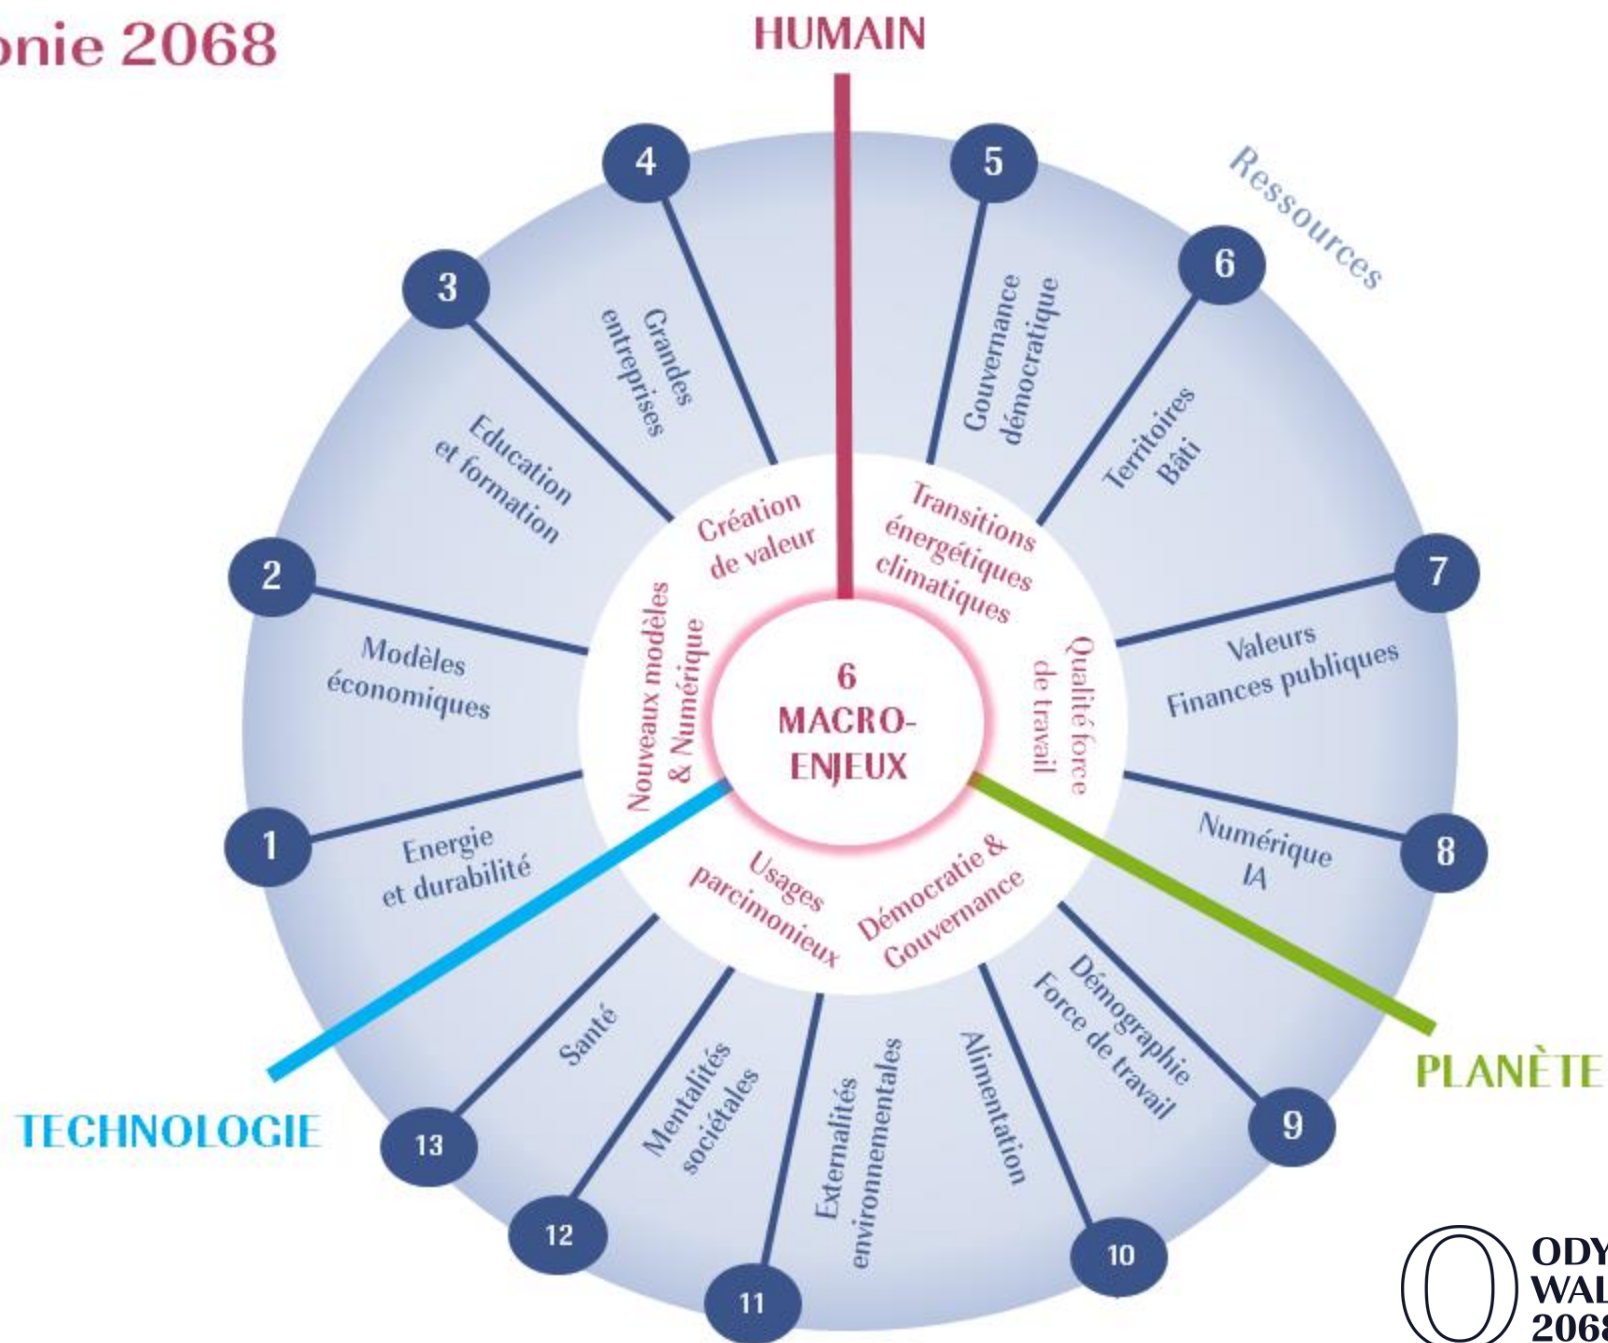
onie 2068

HUMAIN

Ressources

4
Grandes entreprises

5
Gouvernance démocratique

3
Education et formation

6
Territoires Bâti

2
Modèles économiques

7
Valeurs Finances publiques

1
Energie et durabilité

8
Numérique IA

Création de valeur

Transitions énergétiques climatiques

Nouveaux modèles & Numérique

Qualité force de travail

Usages parcimonieux

Démocratie & Gouvernance

6
MACRO-
ENJEUX

13
Santé

12
Mentalités sociétales

11
Externalités environnementales

10
Alimentation

9
Démographie Force de travail

TECHNOLOGIE

PLANÈTE

ODY
WAL
2068